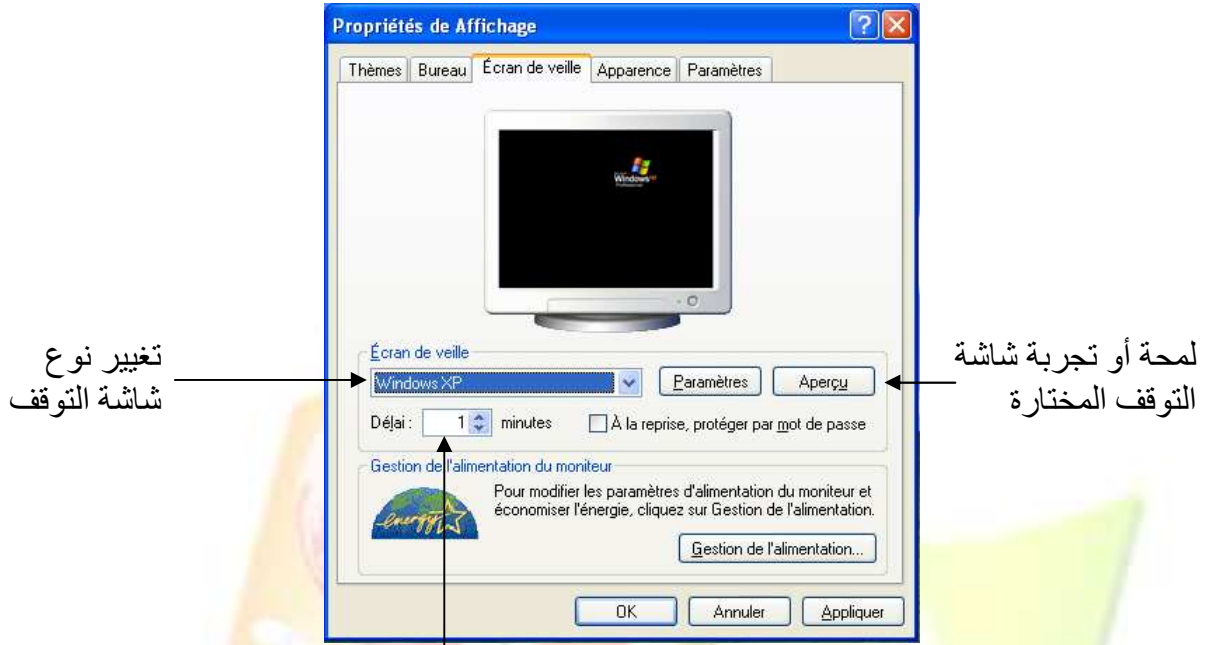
Propriétés de Affichage

Thèmes | Bureau | Écran de veille | Apparence | Paramètres

Windows XP Professional

Écran de veille

Windows XP

Paramètres

Aperçu

Délai : 1 minutes

À la reprise, protéger par mot de passe

Gestion de l'alimentation du moniteur

energy

Pour modifier les paramètres d'alimentation du moniteur et économiser l'énergie, cliquez sur Gestion de l'alimentation.

Gestion de l'alimentation...

OK

Annuler

Appliquer

تغيير نوع شاشة التوقف

لمحة أو تجربة شاشة التوقف المختارة